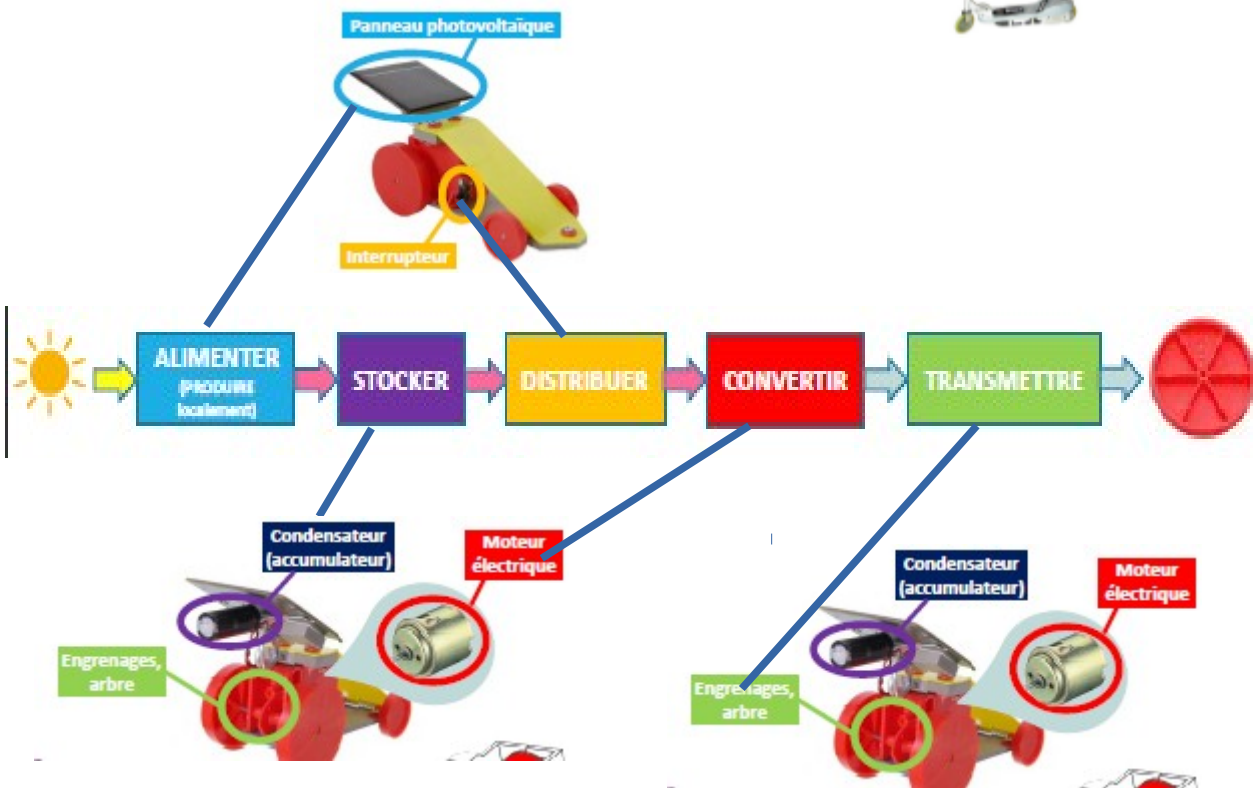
Panneau photovoltaïque

Interrupteur

ALIMENTER (PRODUIRE localement)

STOCKER

DISTRIBUER

CONVERTIR

TRANSMETTRE

Condensateur (accumulateur)

Moteur électrique

Engrenages, arbre

Condensateur (accumulateur)

Moteur électrique

Engrenages, arbre